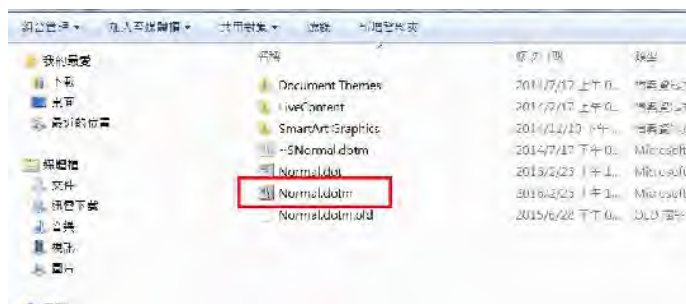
組合管理 ▾ 加入至媒體櫃 ▾ 共用對象 ▾ 燒錄 新增資料夾

我的最愛
下載
桌面
最近的位置

媒體櫃
文件
迅雷下載
音樂
視訊
圖片

| 名稱 | 修改日期 | 類型 |
|---|---|---|
| Document Themes | 2014/7/17 上午 0... | 檔案資料夾 |
| LiveContent | 2014/7/17 上午 0... | 檔案資料夾 |
| SmartArt Graphics | 2014/11/10 下午... | 檔案資料夾 |
| ~$Normal.dotm | 2014/7/17 下午 0... | Microsoft |
| Normal.dot | 2016/2/23 上午 1... | Microsoft |
| Normal.dotm | 2016/2/23 上午 1... | Microsoft |
| Normal.dotm.old | 2015/6/22 下午 0... | OLD 檔案 |